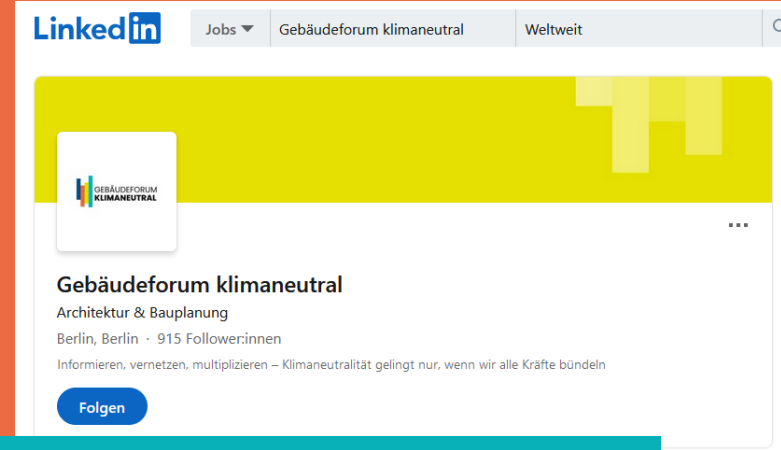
LinkedIn

Jobs

Gebäudeforum klimaneutral

Weltweit

GEBÄUDEFORUM KLIMANEUTRAL

...

Gebäudeforum klimaneutral

Architektur & Bauplanung

Berlin, Berlin · 915 Follower:innen

Informieren, vernetzen, multiplizieren – Klimaneutralität gelingt nur, wenn wir alle Kräfte bündeln

Folgen